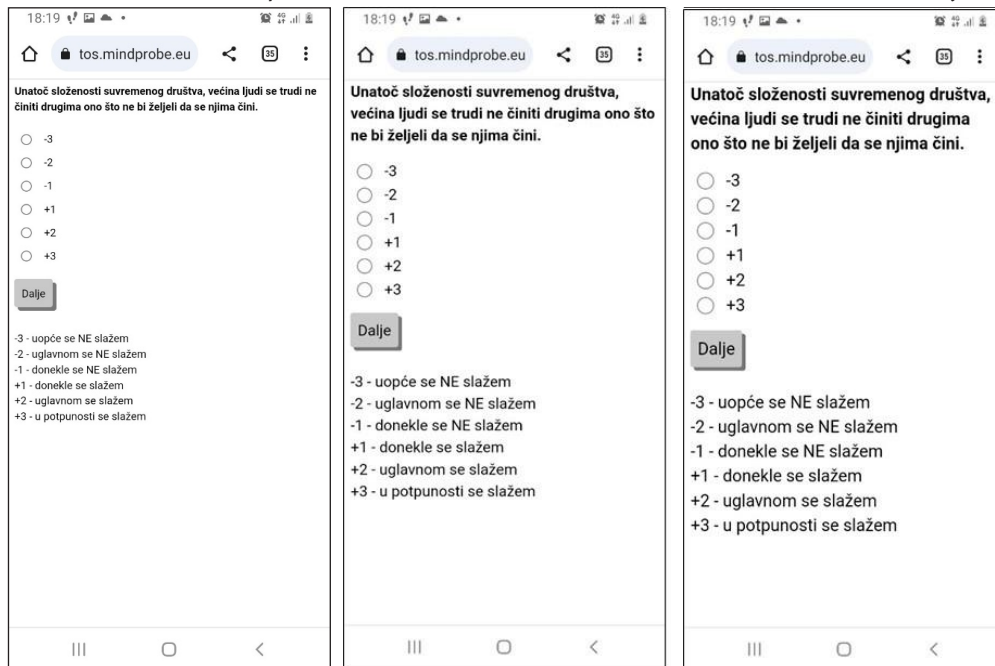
18:19

tos.mindprobe.eu

35

Unatoč složenosti suvremenog društva, većina ljudi se trudi ne činiti drugima ono što ne bi željeli da se njima čini.

-3
-2
-1
+1
+2
+3

Dalje

-3 - uopće se NE slažem
-2 - uglavnom se NE slažem
-1 - donekle se NE slažem
+1 - donekle se slažem
+2 - uglavnom se slažem
+3 - u potpunosti se slažem

18:19

tos.mindprobe.eu

35

Unatoč složenosti suvremenog društva, većina ljudi se trudi ne činiti drugima ono što ne bi željeli da se njima čini.

-3
-2
-1
+1
+2
+3

Dalje

-3 - uopće se NE slažem
-2 - uglavnom se NE slažem
-1 - donekle se NE slažem
+1 - donekle se slažem
+2 - uglavnom se slažem
+3 - u potpunosti se slažem

18:19

tos.mindprobe.eu

35

Unatoč složenosti suvremenog društva, većina ljudi se trudi ne činiti drugima ono što ne bi željeli da se njima čini.

-3
-2
-1
+1
+2
+3

Dalje

-3 - uopće se NE slažem
-2 - uglavnom se NE slažem
-1 - donekle se NE slažem
+1 - donekle se slažem
+2 - uglavnom se slažem
+3 - u potpunosti se slažem